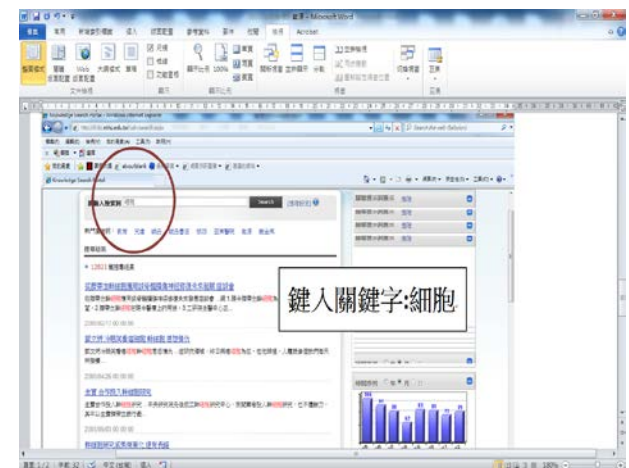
文件1 - Microsoft Word

檔案 常用 插入 版面配置 參考資料 郵件 校閱 檢視 Acrobat

整頁模式 閱讀版面配置 Web版面配置 大綱模式 草稿

文件檢視

顯示

顯示比例 100%

視窗

巨集

Knowledge Search - Windows Internet Explorer

Search the web (Babylon)

Knowledge Search

請輸入搜索關鍵 細胞 Search

12603 筆搜尋結果

鍵入關鍵字:細胞

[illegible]

頁數: 1/2 字數: 32 中文 (台灣) 插入 100%